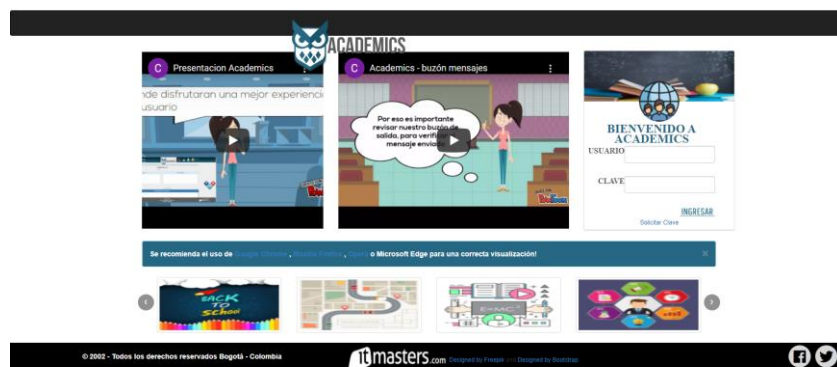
ACADEMICS

C Presentacion Academics

nde disfrutaran una mejor experiencia usuario

C Academics - buzón mensajes

Por eso es importante revisar nuestro buzón de salida, para verificar mensaje enviado

BIENVENIDO A ACADEMICS

USUARIO

CLAVE

INGRESAR

Solicitar Clave

Se recomienda el uso de Google Chrome, Mozilla Firefox, Opera o Microsoft Edge para una correcta visualización!

×

BACK TO SCHOOL

© 2002 - Todos los derechos reservados Bogotá - Colombia

itmasters.com Designed by Freepik and Designed by Bootstrap